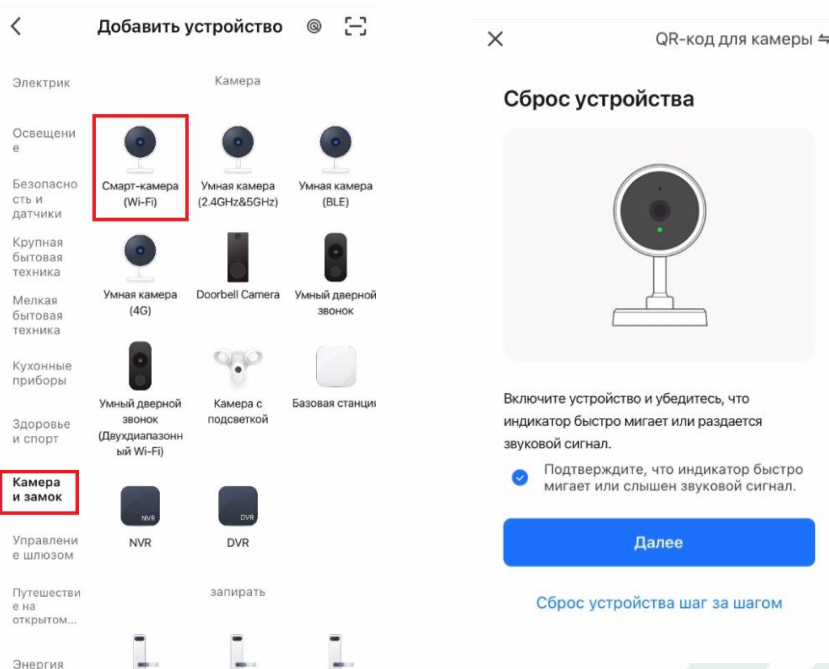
Добавить устройство

Электрик

Освещение

Безопасность и датчики

Крупная бытовая техника

Мелкая бытовая техника

Кухонные приборы

Здоровье и спорт

Камера и замок

Управление шлюзом

Путешествие на открытом...

Энергия

Камера

Смарт-камера (Wi-Fi)

Умная камера (2.4GHz&5GHz)

Умная камера (BLE)

Умная камера (4G)

Doorbell Camera

Умный дверной звонок

Умный дверной звонок (Двухдиапазонный Wi-Fi)

Камера с подсветкой

Базовая станция

NVR

NVR

DVR

DVR

запирать

QR-код для камеры

Сброс устройства

Включите устройство и убедитесь, что индикатор быстро мигает или раздается звуковой сигнал.

Подтвердите, что индикатор быстро мигает или слышен звуковой сигнал.

Далее

Сброс устройства шаг за шагом